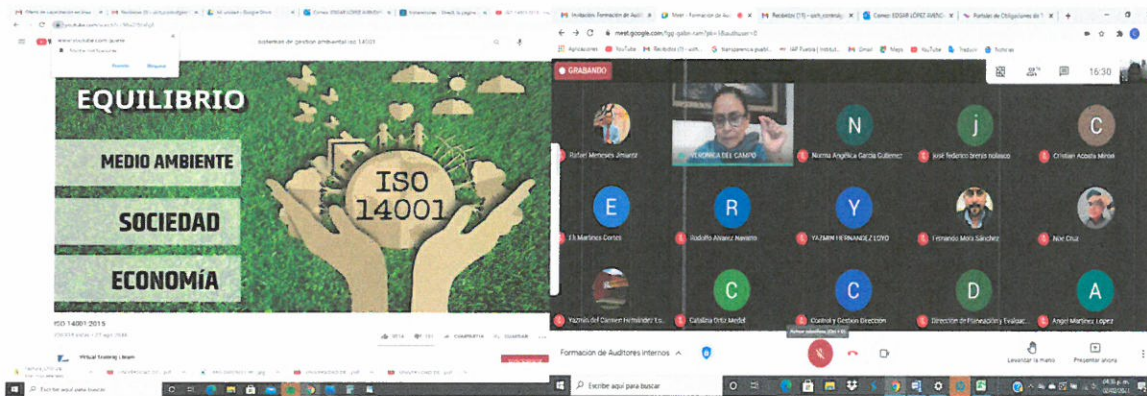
sistemas de gestion ambiental iso 14001

EQUILIBRIO

MEDIO AMBIENTE

SOCIEDAD

ECONOMÍA

ISO 14001

ISO 14001:2015

Virtual Training | Team

Escribe aquí para buscar

meet.google.com

Aplicaciones YouTube Gmail Maps YouTube Traducir Noticias

GRABANDO

16:30

Rafael Meneses Jimenez

VERONICA DEL CAMPO

N
Norma Angélica García Gutiérrez

j
José federico bretón nolasco

C
Cristian Acosta Mirón

E
Eli Martínez Dorres

R
Rodolfo Alvarez Navarro

Y
YAZMIN HERNANDEZ LOYO

Fernando Mora Sánchez

Noé Cruz

Yazmín del Carmen Hernández Lo...

C
Catalina Ortiz Medel

C
Control y Gestión Dirección

D
Dirección de Planeación y Evaluac...

A
Angel Martínez López

Formación de Auditores internos

Levantar la mano

Presentar ahora

Escribe aquí para buscar